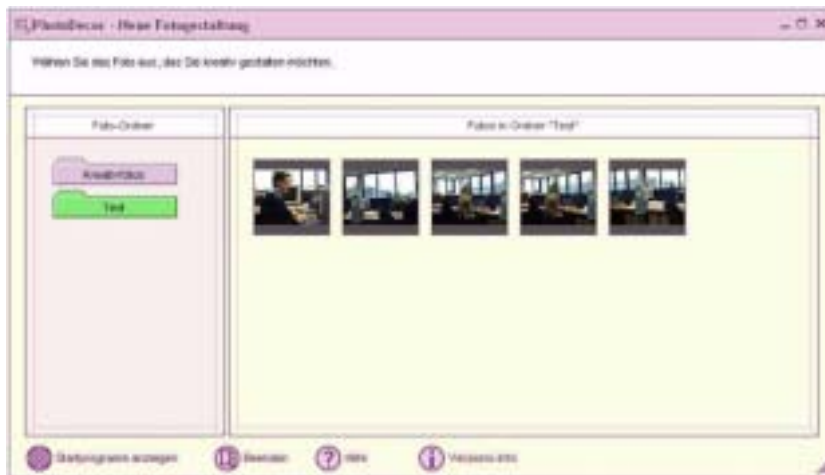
PhotoDecor - Meine Fotogestaltung

Wählen Sie das Foto aus, das Sie kreativ gestalten möchten.

Foto-Ordner

Kreativfotos

Test

Fotos in Ordner "Test"

Startprogramm anzeigen

Beenden

Hilfe

Versions-Info